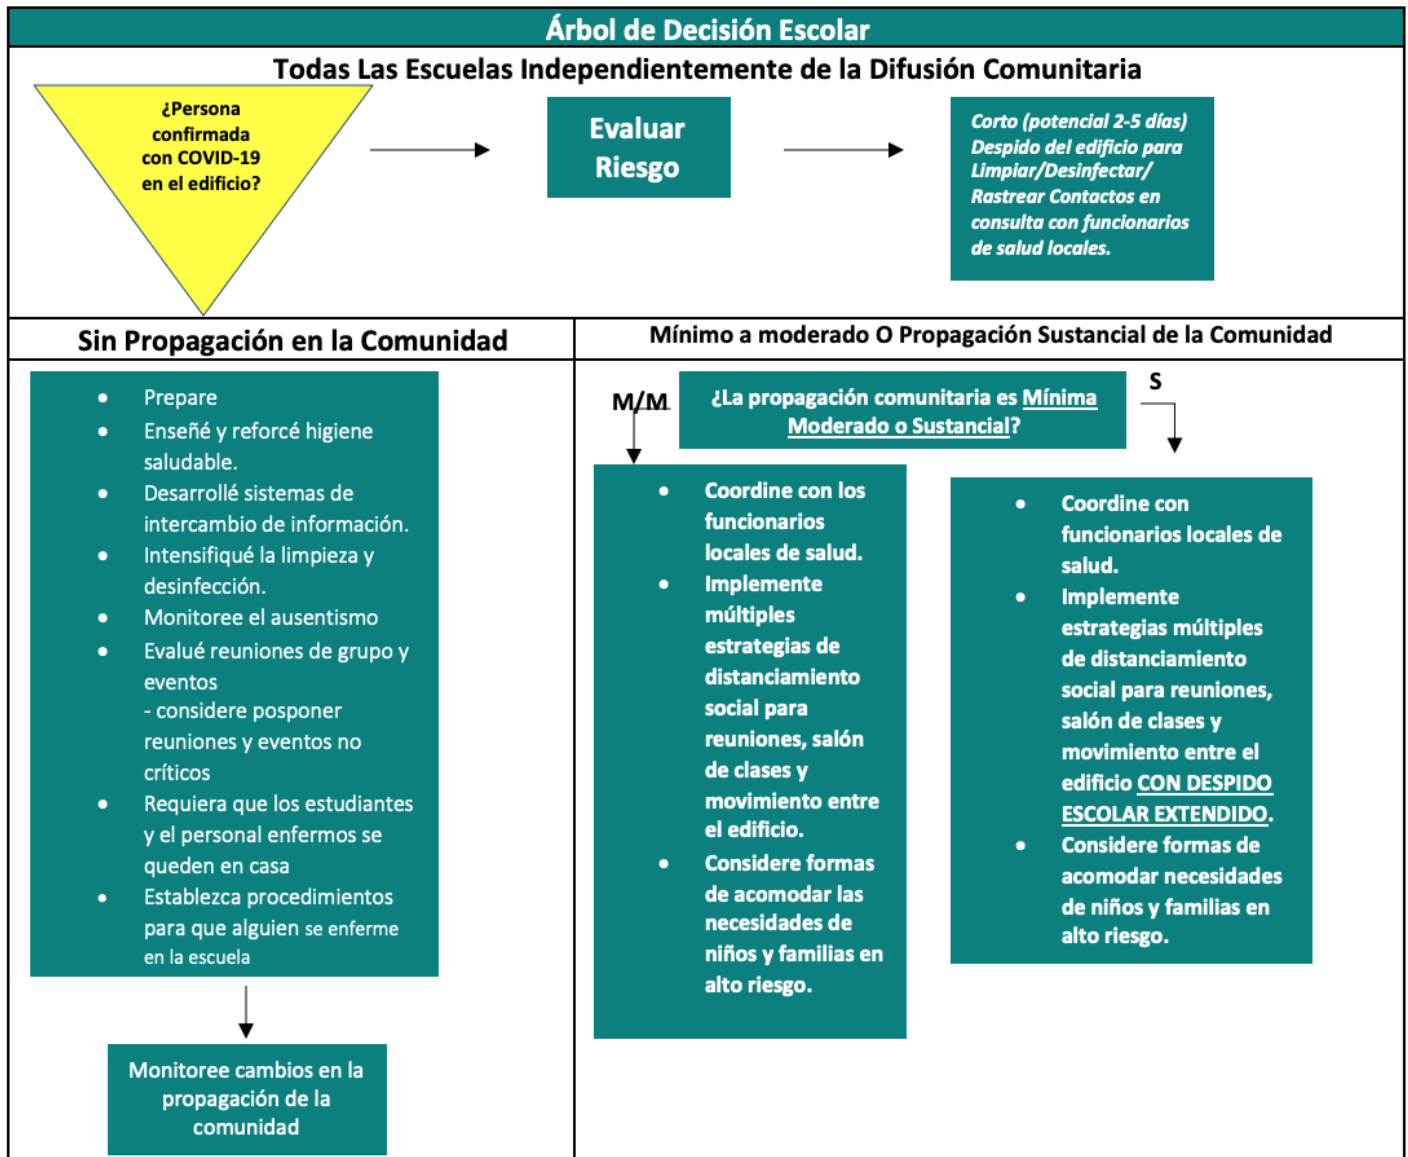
Árbol de Decisión Escolar

Todas Las Escuelas Independientemente de la Difusión Comunitaria

¿Persona confirmada con COVID-19 en el edificio?

Evaluar Riesgo

Corto (potencial 2-5 días) Despido del edificio para Limpiar/Desinfectar/ Rastrear Contactos en consulta con funcionarios de salud locales.

Sin Propagación en la Comunidad

- Prepare
- Enseñé y reforcé higiene saludable.
- Desarrollé sistemas de intercambio de información.
- Intensifiqué la limpieza y desinfección.
- Monitoree el ausentismo
- Evalué reuniones de grupo y eventos
 - considere posponer reuniones y eventos no críticos
- Requiera que los estudiantes y el personal enfermos se queden en casa
- Establezca procedimientos para que alguien se enferme en la escuela

Monitoree cambios en la propagación de la comunidad

Mínimo a moderado O Propagación Sustancial de la Comunidad

M/M

¿La propagación comunitaria es Mínima Moderado o Sustancial?

S

- Coordine con los funcionarios locales de salud.
- Implemente múltiples estrategias de distanciamiento social para reuniones, salón de clases y movimiento entre el edificio.
- Considere formas de acomodar las necesidades de niños y familias en alto riesgo.

- Coordine con funcionarios locales de salud.
- Implemente estrategias múltiples de distanciamiento social para reuniones, salón de clases y movimiento entre el edificio CON DESPIDO ESCOLAR EXTENDIDO.
- Considere formas de acomodar necesidades de niños y familias en alto riesgo.